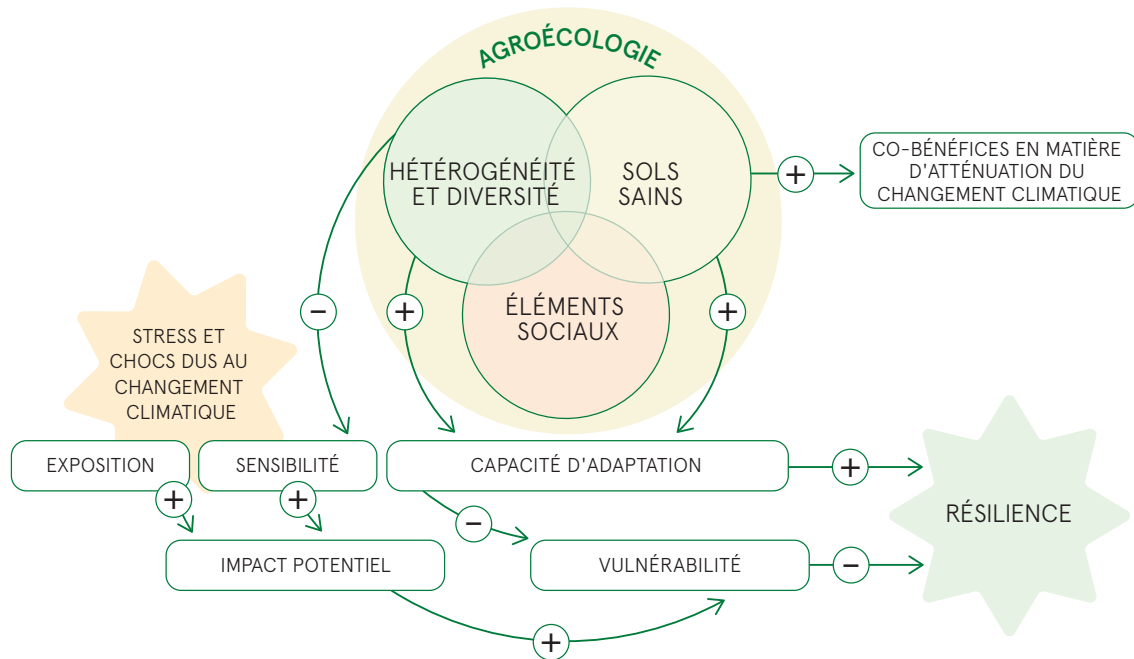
AGROÉCOLOGIE

HÉTÉROGÉNÉITÉ ET DIVERSITÉ

SOLS SAINS

ÉLÉMENTS SOCIAUX

+

CO-BÉNÉFICES EN MATIÈRE D'ATTÉNUATION DU CHANGEMENT CLIMATIQUE

−

+

+

STRESS ET CHOCS DUS AU CHANGEMENT CLIMATIQUE

EXPOSITION

SENSIBILITÉ

CAPACITÉ D'ADAPTATION

+

RÉSILIENCE

+

+

−

IMPACT POTENTIEL

VULNÉRABILITÉ

−

+